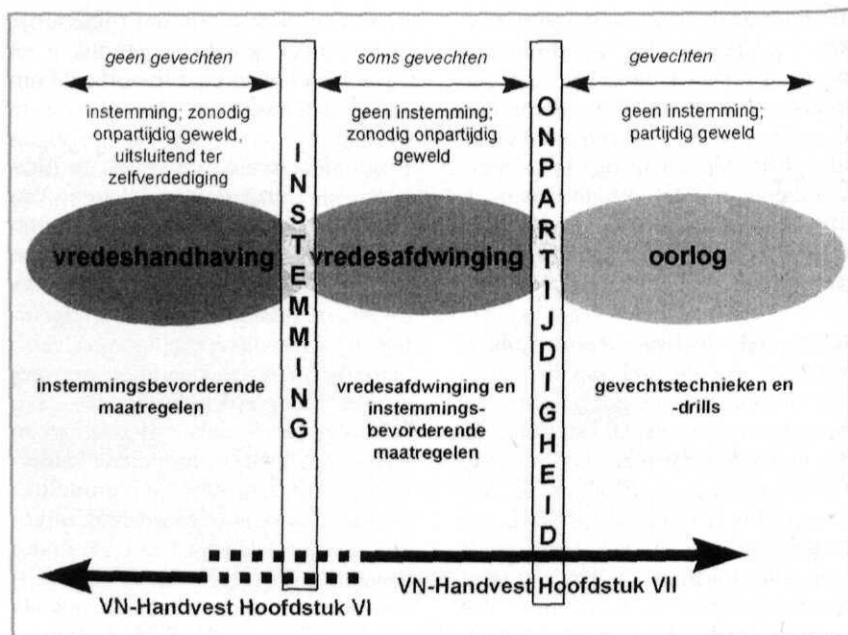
geen gevechten

instemming; zonodig onpartijdig geweld, uitsluitend ter zelfverdediging

INSTEMMING

soms gevechten

geen instemming; zonodig onpartijdig geweld

ONPARTIJDIGHEID

gevechten

geen instemming; partijdig geweld

vredeshandhaving

vredesafdwinging

oorlog

instemmingsbevorderende maatregelen

vredesafdwinging en instemmingsbevorderende maatregelen

gevechtstechnieken en -drills

VN-Handvest Hoofdstuk VI

VN-Handvest Hoofdstuk VII